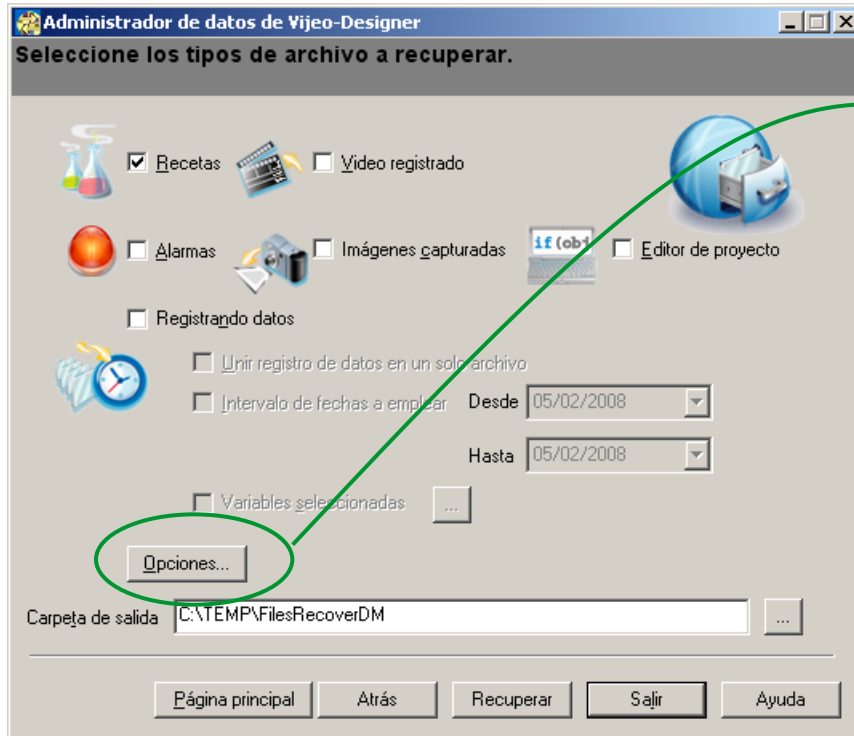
Administrador de datos de Vijeo-Designer

Seleccione los tipos de archivo a recuperar.

Recetas

Video registrado

Alarmas

Imágenes capturadas

if (obj

Editor de proyecto

Registrando datos

Unir registro de datos en un solo archivo

Intervalo de fechas a emplear

Desde 05/02/2008

Hasta 05/02/2008

Variables seleccionadas ...

Opciones...

Carpeta de salida C:\TEMP\FilesRecoverDM ...

Página principal | Atrás | Recuperar | Salir | Ayuda